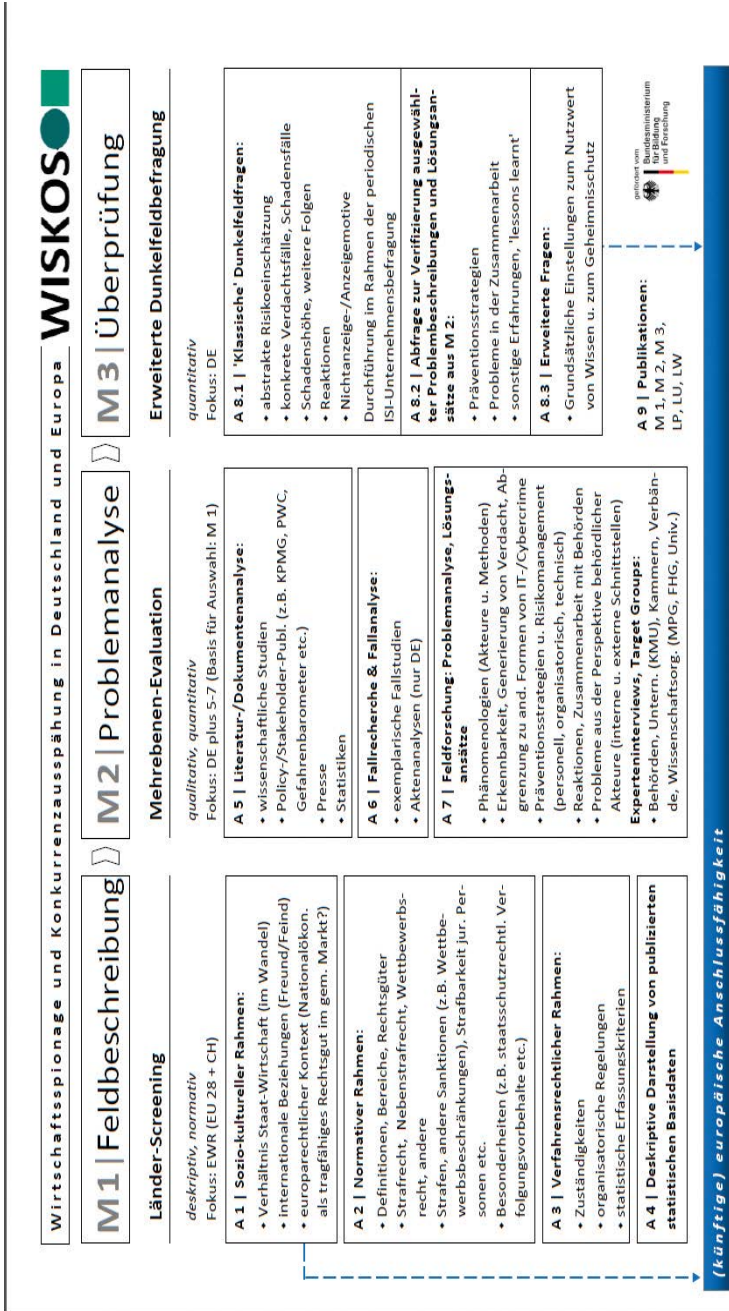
Wirtschaftsspionage und Konkurrenzausspähung in Deutschland und Europa

WISKOS

M1 | Feldbeschreibung

Länder-Screening

deskriptiv, normativ
Fokus: EWR (EU 28 + CH)

A 1 | Sozio-kultureller Rahmen:
• Verhältnis Staat-Wirtschaft (im Wandel)
• internationale Beziehungen (Freund/Feind)
• europarechtlicher Kontext (Nationalökon. als tragfähiges Rechtsgut im gem. Markt?)

A 2 | Normativer Rahmen:
• Definitionen, Bereiche, Rechtsgüter
• Strafrecht, Nebenstrafrecht, Wettbewerbsrecht, andere
• Strafen, andere Sanktionen (z.B. Wettbewerbsbeschränkungen), Strafbarkeit jur. Personen etc.
• Besonderheiten (z.B. staatsschutzrechtl. Verfolgungsvorbehalte etc.)

A 3 | Verfahrensrechtlicher Rahmen:
• Zuständigkeiten
• organisatorische Regelungen
• statistische Erfassungskriterien

A 4 | Deskriptive Darstellung von publizierten statistischen Basisdaten

M2 | Problemanalyse

Mehrebenen-Evaluation

qualitativ, quantitativ
Fokus: DE plus 5-7 (Basis für Auswahl: M 1)

A 5 | Literatur-/Dokumentenanalyse:
• wissenschaftliche Studien
• Policy-/Stakeholder-Publ. (z.B. KPMG, PWC, Gefahrenbarometer etc.)
• Presse
• Statistiken

A 6 | Fallrecherche & Fallanalyse:
• exemplarische Fallstudien
• Aktenanalysen (nur DE)

A 7 | Feldforschung: Problemanalyse, Lösungsansätze
• Phänomenologien (Akteure u. Methoden)
• Erkennbarkeit, Generierung von Verdacht, Abgrenzung zu and. Formen von IT-/Cybercrime
• Präventionsstrategien u. Risikomanagement (personell, organisatorisch, technisch)
• Reaktionen, Zusammenarbeit mit Behörden
• Probleme aus der Perspektive behördlicher Akteure (interne u. externe Schnittstellen)
Experteninterviews, Target Groups:
• Behörden, Untern. (KMU), Kammern, Verbände, Wissenschaftsorg. (MPG, FHG, Univ.)

M3 | Überprüfung

Erweiterte Dunkelfeldbefragung

quantitativ
Fokus: DE

A 8.1 | 'Klassische' Dunkelfeldfragen:
• abstrakte Risikoeinschätzung
• konkrete Verdachtsfälle, Schadensfälle
• Schadenshöhe, weitere Folgen
• Reaktionen
• Nichtanzeige-/Anzeigemotive
Durchführung im Rahmen der periodischen ISI-Unternehmensbefragung

A 8.2 | Abfrage zur Verifizierung ausgewählter Problembeschreibungen und Lösungsansätze aus M 2:
• Präventionsstrategien
• Probleme in der Zusammenarbeit
• sonstige Erfahrungen, 'lessons learnt'

A 8.3 | Erweiterte Fragen:
• Grundsätzliche Einstellungen zum Nutzwert von Wissen u. zum Geheimnisschutz

A 9 | Publikationen:
M 1, M 2, M 3, LP, LU, LW

gefördert vom
Bundesministerium für Bildung und Forschung

(künftige) europäische Anschlussfähigkeit